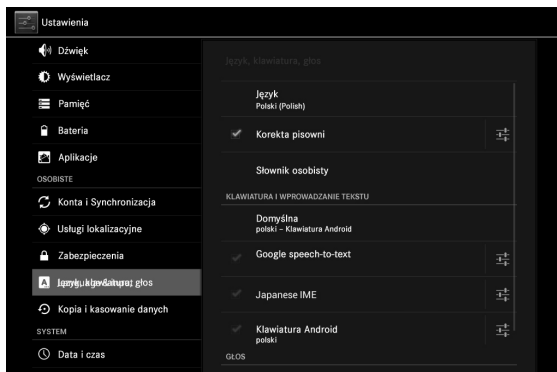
Ustawienia

Dźwięk

Wyświetlacz

Pamięć

Bateria

Aplikacje

OSOBISTE

Konta i Synchronizacja

Usługi lokalizacyjne

Zabezpieczenia

Język, klawiatura, głos

Kopia i kasowanie danych

SYSTEM

Data i czas

Język, klawiatura, głos

Język
Polski (Polish)

Korekta pisowni

Słownik osobisty

KLAWIATURA I WPROWADZANIE TEKSTU

Domyślna
polski – Klawiatura Android

Google speech-to-text

Japanese IME

Klawiatura Android
polski

GŁOS